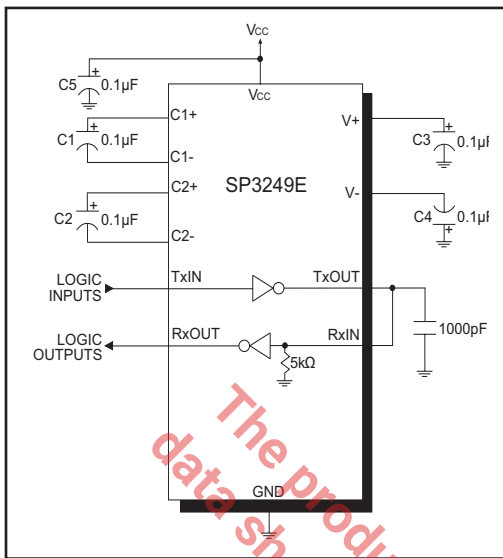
$V_{CC}$

C5 + 0.1µF

$V_{CC}$

C1+

C1 + 0.1µF

C1-

C2+

C2 + 0.1µF

C2-

SP3249E

V+

C3 + 0.1µF

V-

C4 + 0.1µF

LOGIC INPUTS

TxIN

TxOUT

1000pF

LOGIC OUTPUTS

RxOUT

RxIN

5kΩ

GND

The produ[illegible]

data sh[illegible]